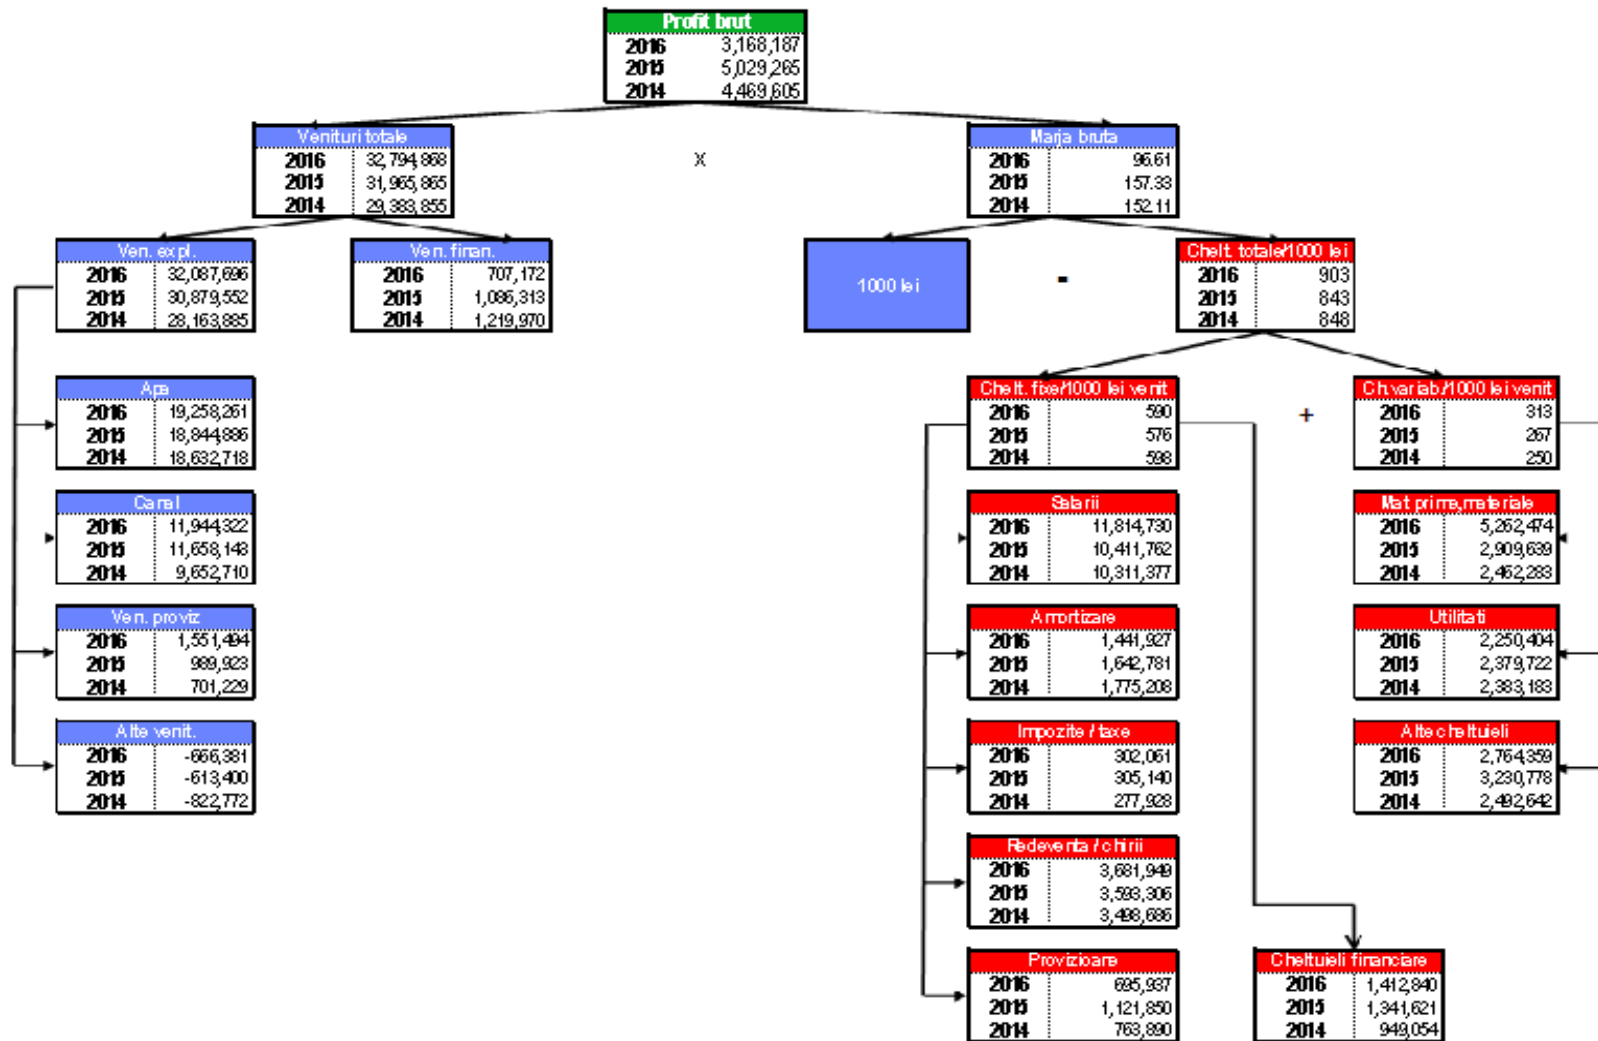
Profit brut

| | |
|---|---|
| 2016 | 3,168,187 |
| 2015 | 5,029,265 |
| 2014 | 4,469,605 |

Venituri totale

| | |
|---|---|
| 2016 | 32,794,868 |
| 2015 | 31,965,865 |
| 2014 | 29,383,855 |

x

Marja bruta

| | |
|---|---|
| 2016 | 96.61 |
| 2015 | 157.33 |
| 2014 | 152.11 |

Ven. expl.

| | |
|---|---|
| 2016 | 32,087,696 |
| 2015 | 30,879,552 |
| 2014 | 28,163,885 |

Ven. finan.

| | |
|---|---|
| 2016 | 707,172 |
| 2015 | 1,086,313 |
| 2014 | 1,219,970 |

1000 lei

-

Chelt. totale/1000 lei

| | |
|---|---|
| 2016 | 903 |
| 2015 | 843 |
| 2014 | 848 |

Apa

| | |
|---|---|
| 2016 | 19,258,261 |
| 2015 | 18,844,886 |
| 2014 | 18,632,718 |

Canal

| | |
|---|---|
| 2016 | 11,944,322 |
| 2015 | 11,658,148 |
| 2014 | 9,652,710 |

Ven. proviz

| | |
|---|---|
| 2016 | 1,551,494 |
| 2015 | 989,923 |
| 2014 | 701,229 |

Alte venit.

| | |
|---|---|
| 2016 | -666,381 |
| 2015 | -613,400 |
| 2014 | -822,772 |

Chelt. fixe/1000 lei venit

| | |
|---|---|
| 2016 | 590 |
| 2015 | 576 |
| 2014 | 598 |

+

Ch.variab/1000 lei venit

| | |
|---|---|
| 2016 | 313 |
| 2015 | 267 |
| 2014 | 250 |

Salarii

| | |
|---|---|
| 2016 | 11,814,730 |
| 2015 | 10,411,762 |
| 2014 | 10,311,377 |

Amortizare

| | |
|---|---|
| 2016 | 1,441,927 |
| 2015 | 1,642,781 |
| 2014 | 1,775,208 |

Impozite / taxe

| | |
|---|---|
| 2016 | 302,061 |
| 2015 | 305,140 |
| 2014 | 277,928 |

Redeventa / chirii

| | |
|---|---|
| 2016 | 3,681,949 |
| 2015 | 3,593,306 |
| 2014 | 3,498,686 |

Provizioare

| | |
|---|---|
| 2016 | 695,937 |
| 2015 | 1,121,850 |
| 2014 | 763,890 |

Mat prime,materiale

| | |
|---|---|
| 2016 | 5,262,474 |
| 2015 | 2,909,639 |
| 2014 | 2,462,283 |

Utilitati

| | |
|---|---|
| 2016 | 2,250,404 |
| 2015 | 2,379,722 |
| 2014 | 2,383,183 |

Alte cheltuieli

| | |
|---|---|
| 2016 | 2,764,359 |
| 2015 | 3,230,778 |
| 2014 | 2,492,642 |

Cheltuieli financiare

| | |
|---|---|
| 2016 | 1,412,840 |
| 2015 | 1,341,621 |
| 2014 | 949,054 |